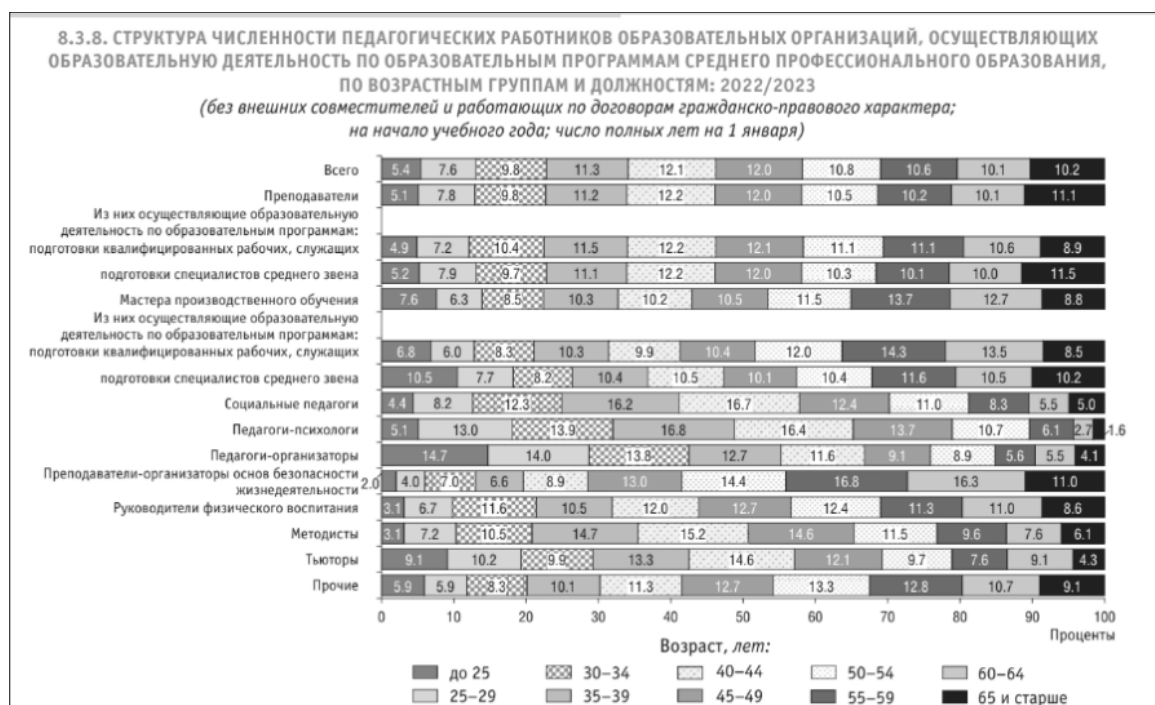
8.3.8. СТРУКТУРА ЧИСЛЕННОСТИ ПЕДАГОГИЧЕСКИХ РАБОТНИКОВ ОБРАЗОВАТЕЛЬНЫХ ОРГАНИЗАЦИЙ, ОСУЩЕСТВЛЯЮЩИХ ОБРАЗОВАТЕЛЬНУЮ ДЕЯТЕЛЬНОСТЬ ПО ОБРАЗОВАТЕЛЬНЫМ ПРОГРАММАМ СРЕДНЕГО ПРОФЕССИОНАЛЬНОГО ОБРАЗОВАНИЯ, ПО ВОЗРАСТНЫМ ГРУППАМ И ДОЛЖНОСТЯМ: 2022/2023
(без внешних совместителей и работающих по договорам гражданско-правового характера; на начало учебного года; число полных лет на 1 января)

| | до 25 | 25–29 | 30–34 | 35–39 | 40–44 | 45–49 | 50–54 | 55–59 | 60–64 | 65 и старше |
|---|---|---|---|---|---|---|---|---|---|---|
| Всего | 5.4 | 7.6 | 9.8 | 11.3 | 12.1 | 12.0 | 10.8 | 10.6 | 10.1 | 10.2 |
| Преподаватели | 5.1 | 7.8 | 9.8 | 11.2 | 12.2 | 12.0 | 10.5 | 10.2 | 10.1 | 11.1 |
| Из них осуществляющие образовательную деятельность по образовательным программам: подготовки квалифицированных рабочих, служащих | 4.9 | 7.2 | 10.4 | 11.5 | 12.2 | 12.1 | 11.1 | 11.1 | 10.6 | 8.9 |
| подготовки специалистов среднего звена | 5.2 | 7.9 | 9.7 | 11.1 | 12.2 | 12.0 | 10.3 | 10.1 | 10.0 | 11.5 |
| Мастера производственного обучения | 7.6 | 6.3 | 8.5 | 10.3 | 10.2 | 10.5 | 11.5 | 13.7 | 12.7 | 8.8 |
| Из них осуществляющие образовательную деятельность по образовательным программам: подготовки квалифицированных рабочих, служащих | 6.8 | 6.0 | 8.3 | 10.3 | 9.9 | 10.4 | 12.0 | 14.3 | 13.5 | 8.5 |
| подготовки специалистов среднего звена | 10.5 | 7.7 | 8.2 | 10.4 | 10.5 | 10.1 | 10.4 | 11.6 | 10.5 | 10.2 |
| Социальные педагоги | 4.4 | 8.2 | 12.3 | 16.2 | 16.7 | 12.4 | 11.0 | 8.3 | 5.5 | 5.0 |
| Педагоги-психологи | 5.1 | 13.0 | 13.9 | 16.8 | 16.4 | 13.7 | 10.7 | 6.1 | 2.7 | 1.6 |
| Педагоги-организаторы | 14.7 | 14.0 | 13.8 | 12.7 | 11.6 | 9.1 | 8.9 | 5.6 | 5.5 | 4.1 |
| Преподаватели-организаторы основ безопасности жизнедеятельности | 2.0 | 4.0 | 7.0 | 6.6 | 8.9 | 13.0 | 14.4 | 16.8 | 16.3 | 11.0 |
| Руководители физического воспитания | 3.1 | 6.7 | 11.6 | 10.5 | 12.0 | 12.7 | 12.4 | 11.3 | 11.0 | 8.6 |
| Методисты | 3.1 | 7.2 | 10.5 | 14.7 | 15.2 | 14.6 | 11.5 | 9.6 | 7.6 | 6.1 |
| Тьюторы | 9.1 | 10.2 | 9.9 | 13.3 | 14.6 | 12.1 | 9.7 | 7.6 | 9.1 | 4.3 |
| Прочие | 5.9 | 5.9 | 8.3 | 10.1 | 11.3 | 12.7 | 13.3 | 12.8 | 10.7 | 9.1 |

0 10 20 30 40 50 60 70 80 90 100
Проценты

Возраст, лет:
до 25
25–29
30–34
35–39
40–44
45–49
50–54
55–59
60–64
65 и старше